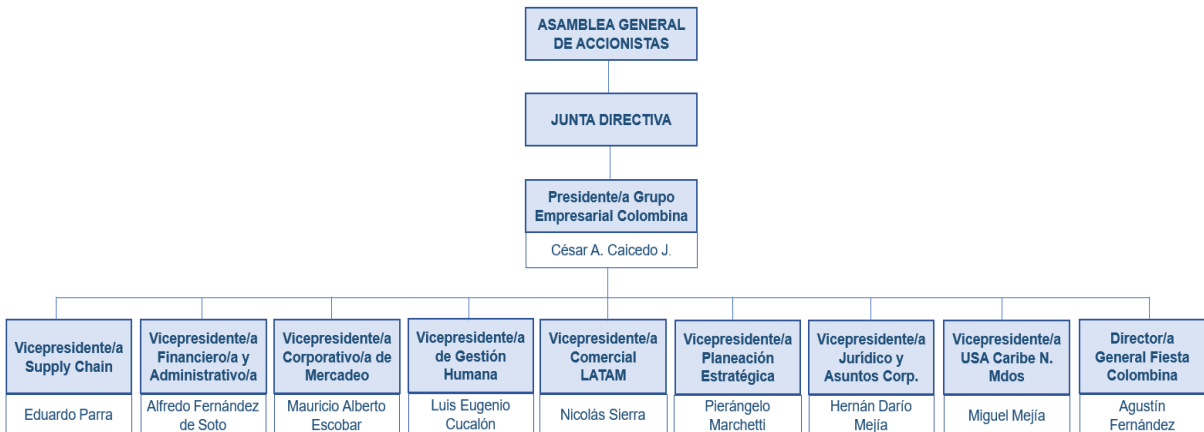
ASAMBLEA GENERAL DE ACCIONISTAS

JUNTA DIRECTIVA

Presidente/a Grupo Empresarial Colombina

César A. Caicedo J.

Vicepresidente/a Supply Chain

Eduardo Parra

Vicepresidente/a Financiero/a y Administrativo/a

Alfredo Fernández de Soto

Vicepresidente/a Corporativo/a de Mercadeo

Mauricio Alberto Escobar

Vicepresidente/a de Gestión Humana

Luis Eugenio Cucalón

Vicepresidente/a Comercial LATAM

Nicolás Sierra

Vicepresidente/a Planeación Estratégica

Pierángelo Marchetti

Vicepresidente/a Jurídico y Asuntos Corp.

Hernán Darío Mejía

Vicepresidente/a USA Caribe N. Mdos

Miguel Mejía

Director/a General Fiesta Colombina

Agustín Fernández